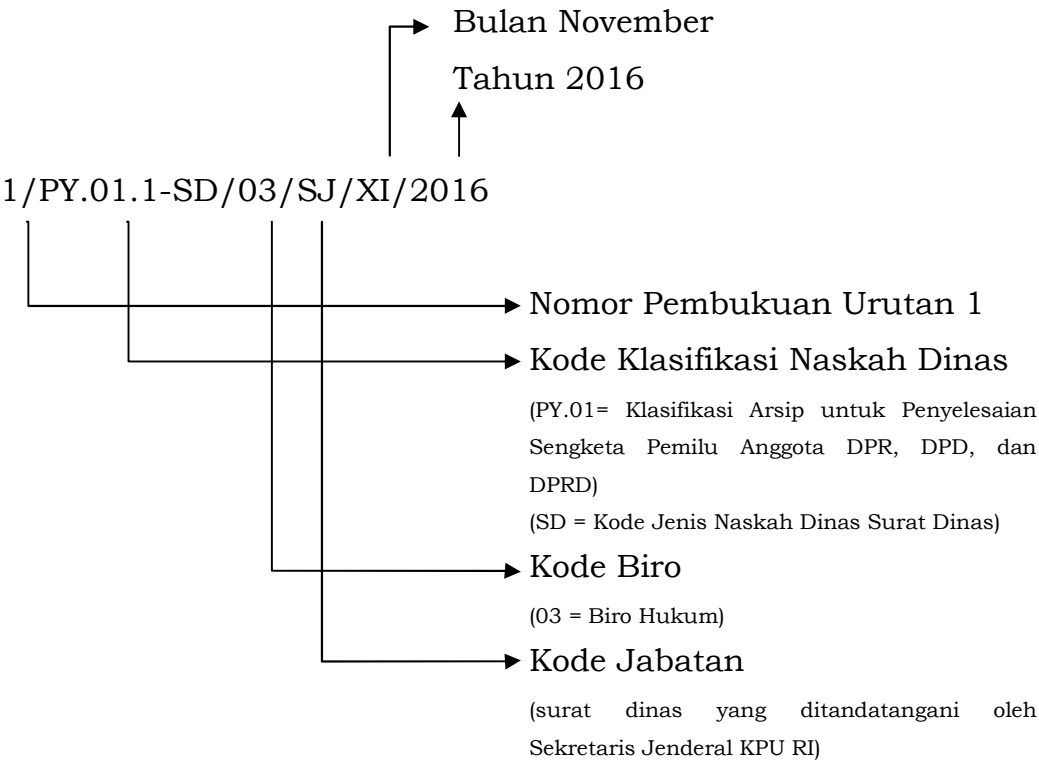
Bulan November

Tahun 2016

1/PY.01.1-SD/03/SJ/XI/2016

Nomor Pembukuan Urutan 1

Kode Klasifikasi Naskah Dinas

(PY.01= Klasifikasi Arsip untuk Penyelesaian Sengketa Pemilu Anggota DPR, DPD, dan DPRD)

(SD = Kode Jenis Naskah Dinas Surat Dinas)

Kode Biro

(03 = Biro Hukum)

Kode Jabatan

(surat dinas yang ditandatangani oleh Sekretaris Jenderal KPU RI)